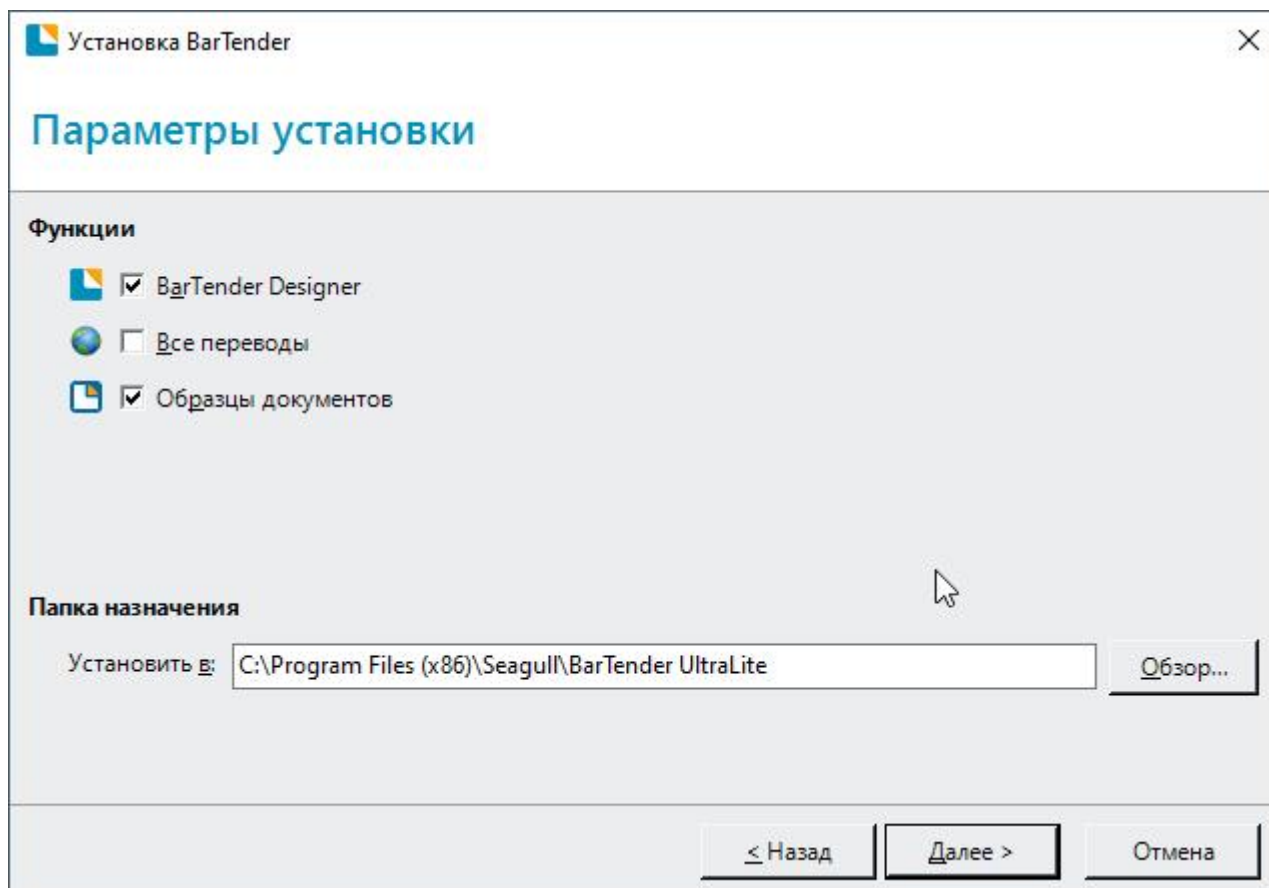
Установка BarTender

×

Параметры установки

Функции

BarTender Designer

Все переводы

Образцы документов

Папка назначения

Установить в: C:\Program Files (x86)\Seagull\BarTender UltraLite

Обзор...

< Назад

Далее >

Отмена